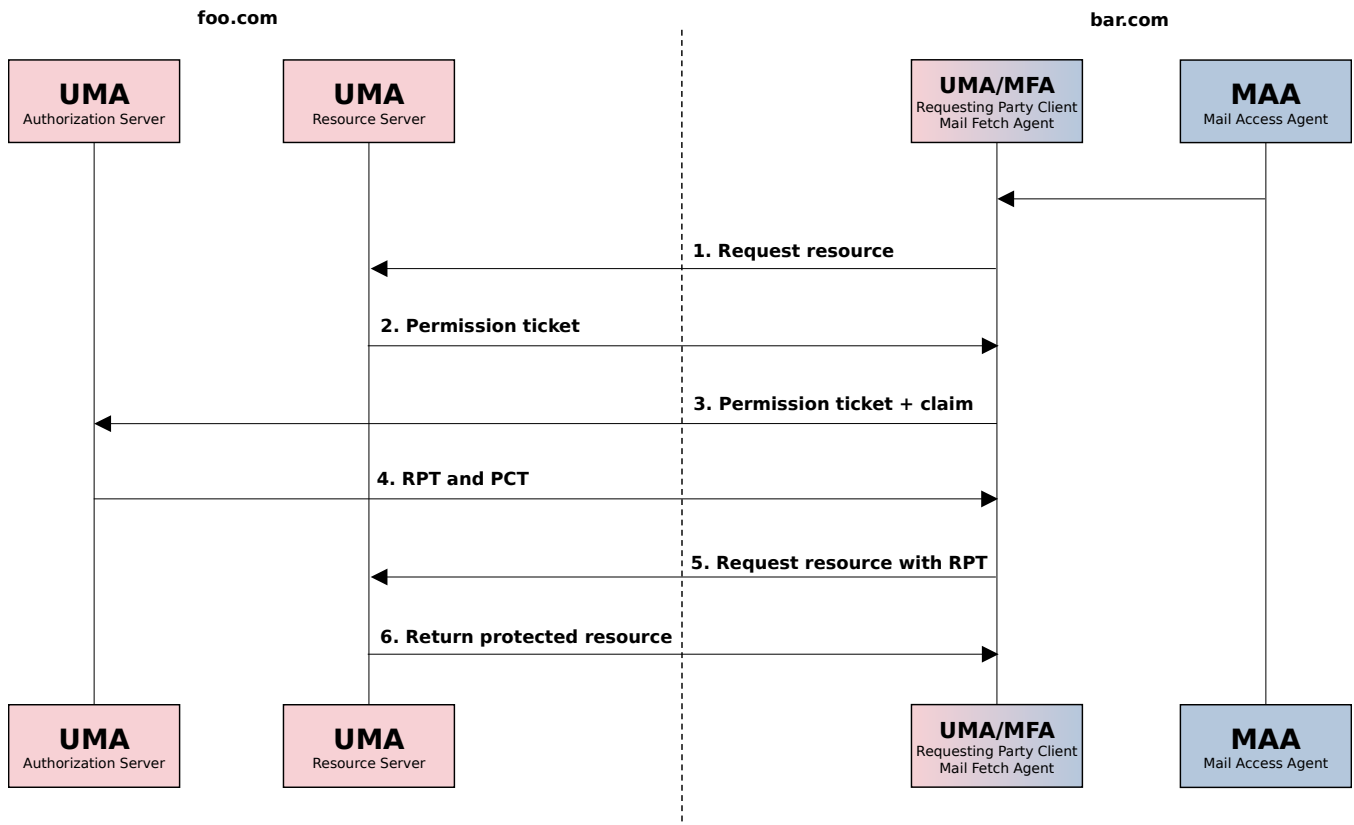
foo.com

bar.com

UMA
Authorization Server

UMA
Resource Server

UMA/MFA
Requesting Party Client
Mail Fetch Agent

MAA
Mail Access Agent

1. Request resource

2. Permission ticket

3. Permission ticket + claim

4. RPT and PCT

5. Request resource with RPT

6. Return protected resource

UMA
Authorization Server

UMA
Resource Server

UMA/MFA
Requesting Party Client
Mail Fetch Agent

MAA
Mail Access Agent